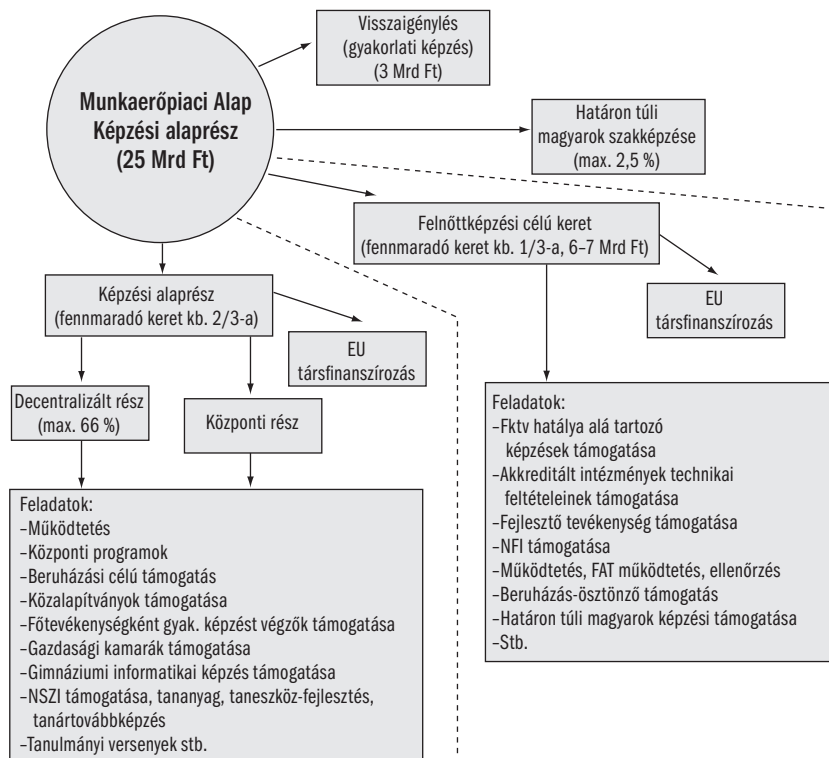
Munkaerőpiaci Alap Képzési alaprész (25 Mrd Ft)

Visszaigénylés (gyakorlati képzés) (3 Mrd Ft)

Határon túli magyarok szakképzése (max. 2,5 %)

Felnőttképzési célú keret (fennmaradó keret kb. 1/3-a, 6–7 Mrd Ft)

EU társfinanszírozás

Képzési alaprész (fennmaradó keret kb. 2/3-a)

EU társfinanszírozás

Decentralizált rész (max. 66 %)

Központi rész

Feladatok:
–Fktv hatálya alá tartozó képzések támogatása
–Akkreditált intézmények technikai feltételeinek támogatása
–Fejlesztő tevékenység támogatása
–NFI támogatása
–Működtetés, FAT működtetés, ellenőrzés
–Beruházás-ösztönző támogatás
–Határon túli magyarok képzési támogatása
–Stb.

Feladatok:
–Működtetés
–Központi programok
–Beruházási célú támogatás
–Közalapítványok támogatása
–Főtevékenységként gyak. képzést végzők támogatása
–Gazdasági kamarák támogatása
–Gimnáziumi informatikai képzés támogatása
–NSZI támogatása, tananyag, taneszköz-fejlesztés, tanártovábbképzés
–Tanulmányi versenyek stb.